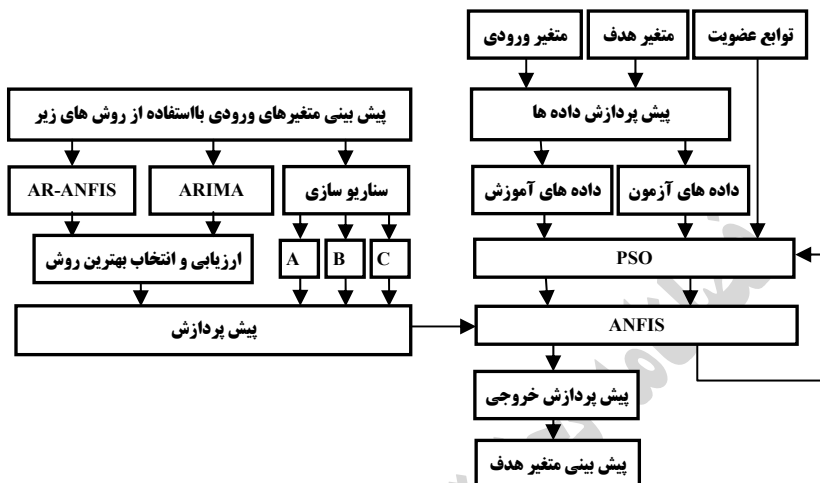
متغیر ورودی
متغیر هدف
توابع عضویت
پیش بینی متغیرهای ورودی بااستفاده از روش های زیر
پیش پردازش داده ها
AR-ANFIS
ARIMA
سناریو سازی
داده های آموزش
داده های آزمون
ارزیابی و انتخاب بهترین روش
A
B
C
PSO
پیش پردازش
ANFIS
پیش پردازش خروجی
پیش بینی متغیر هدف